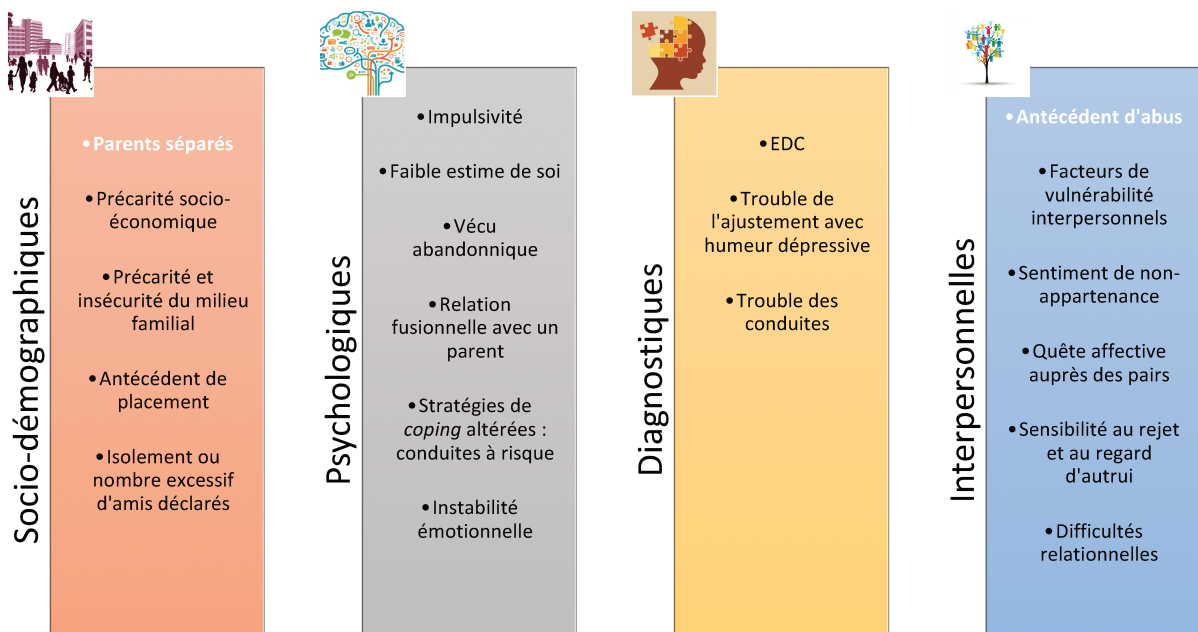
Socio-démographiques

•Parents séparés

•Précarité socio-économique

•Précarité et insécurité du milieu familial

•Antécédent de placement

•Isolement ou nombre excessif d'amis déclarés

Psychologiques

•Impulsivité

•Faible estime de soi

•Vécu abandonnique

•Relation fusionnelle avec un parent

•Stratégies de *coping* altérées : conduites à risque

•Instabilité émotionnelle

Diagnostiques

•EDC

•Trouble de l'ajustement avec humeur dépressive

•Trouble des conduites

Interpersonnelles

•Antécédent d'abus

•Facteurs de vulnérabilité interpersonnels

•Sentiment de non-appartenance

•Quête affective auprès des pairs

•Sensibilité au rejet et au regard d'autrui

•Difficultés relationnelles